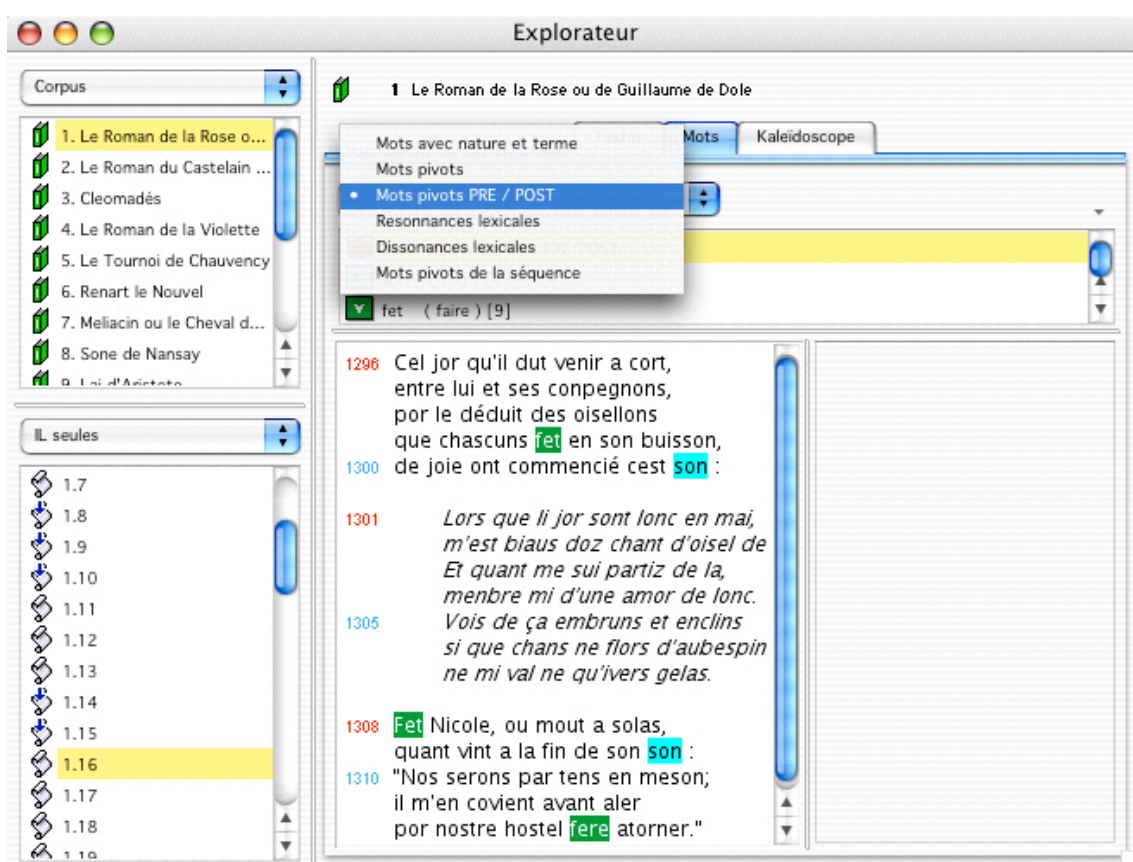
Explorateur

Corpus

1. Le Roman de la Rose o...
2. Le Roman du Castelain ...
3. Cleomadés
4. Le Roman de la Violette
5. Le Tournoi de Chauvency
6. Renart le Nouvel
7. Meliacin ou le Cheval d...
8. Sone de Nansay
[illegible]

IL seules

1.7
1.8
1.9
1.10
1.11
1.12
1.13
1.14
1.15
1.16
1.17
1.18
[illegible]

1 Le Roman de la Rose ou de Guillaume de Dole

Textes | Mots | Kaleïdoscope

Mots avec nature et terme
Mots pivots
• Mots pivots PRE / POST
Resonnances lexicales
Dissonances lexicales
Mots pivots de la séquence

fet (faire) [9]

1296 Cel jor qu'il dut venir a cort,
entre lui et ses conpegnons,
por le déduit des oisellons
que chascuns fet en son buisson,
1300 de joie ont commencié cest son :

1301 *Lors que li jor sont lonc en mai,*
*m'est biaus doz chant d'oisel de*
*Et quant me sui partiz de la,*
*menbre mi d'une amor de lonc.*
1305 *Vois de ça embruns et enclins*
*si que chans ne flors d'aubespin*
*ne mi val ne qu'ivers gelas.*

1308 Fet Nicole, ou mout a solas,
quant vint a la fin de son son :
1310 "Nos serons par tens en meson;
il m'en covient avant aler
por nostre hostel fere atorner."